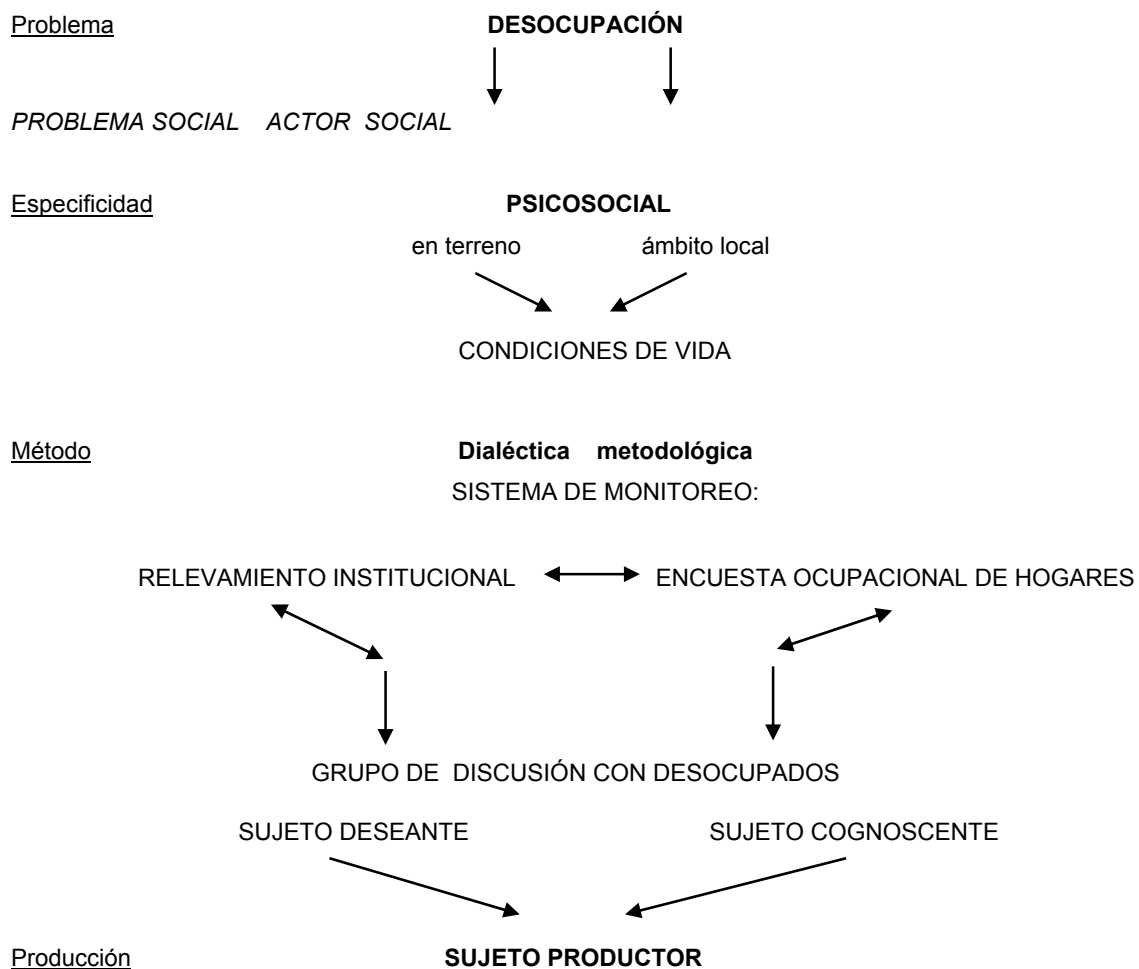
Problema DESOCUPACIÓN

PROBLEMA SOCIAL ACTOR SOCIAL

Especificidad PSICOSOCIAL

en terreno ámbito local

CONDICIONES DE VIDA

Método Dialéctica metodológica

SISTEMA DE MONITOREO:

RELEVAMIENTO INSTITUCIONAL ENCUESTA OCUPACIONAL DE HOGARES

GRUPO DE DISCUSIÓN CON DESOCUPADOS

SUJETO DESEANTE SUJETO COGNOSCENTE

Producción SUJETO PRODUCTOR